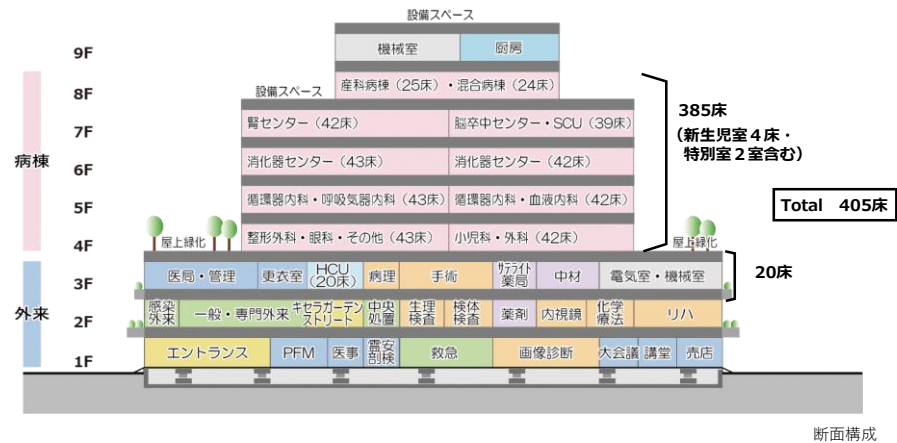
設備スペース

9F 機械室 厨房

8F 産科病棟（25床）・混合病棟（24床）

設備スペース

7F 腎センター（42床） 脳卒中センター・SCU（39床）

6F 消化器センター（43床） 消化器センター（42床）

5F 循環器内科・呼吸器内科（43床） 循環器内科・血液内科（42床）

4F 屋上緑化 整形外科・眼科・その他（43床） 小児科・外科（42床） 屋上緑化

385床
（新生児室４床・特別室２室含む）

Total 405床

病棟

3F 医局・管理 更衣室 HCU（20床） 病理 手術 サテライト薬局 中材 電気室・機械室

20床

2F 感染外来 一般・専門外来 キセラガーデンストリート 中央処置 生理検査 検体検査 薬剤 内視鏡 化学療法 リハ

外来

1F エントランス PFM 医事 霊安剖検 救急 画像診断 大会議 講堂 売店

断面構成